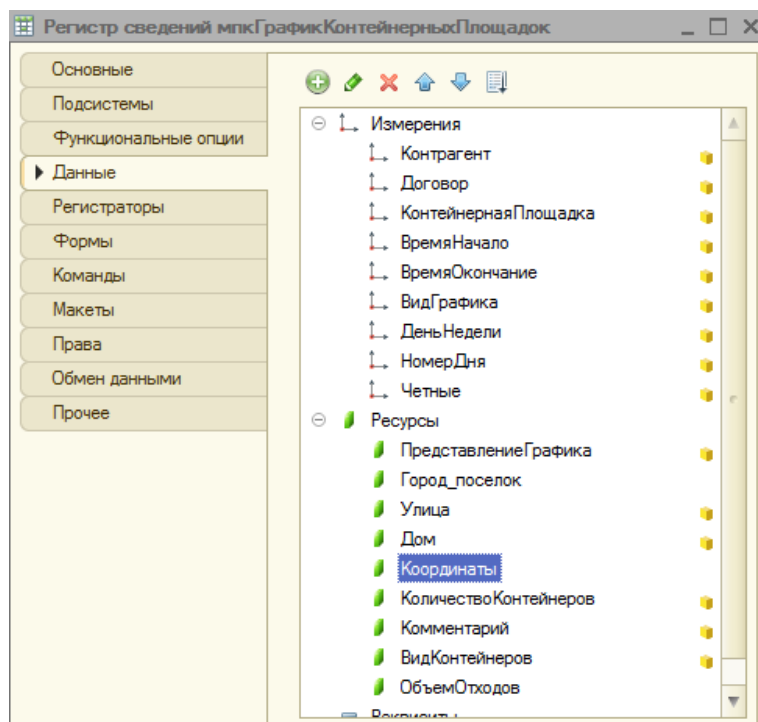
Регистр сведений мпкГрафикКонтейнерныхПлощадок

Основные
Подсистемы
Функциональные опции
Данные
Регистраторы
Формы
Команды
Макеты
Права
Обмен данными
Прочее

Измерения
Контрагент
Договор
КонтейнернаяПлощадка
ВремяНачало
ВремяОкончание
ВидГрафика
ДеньНедели
НомерДня
Четные
Ресурсы
ПредставлениеГрафика
Город_поселок
Улица
Дом
Координаты
КоличествоКонтейнеров
Комментарий
ВидКонтейнеров
ОбъемОтходов
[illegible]